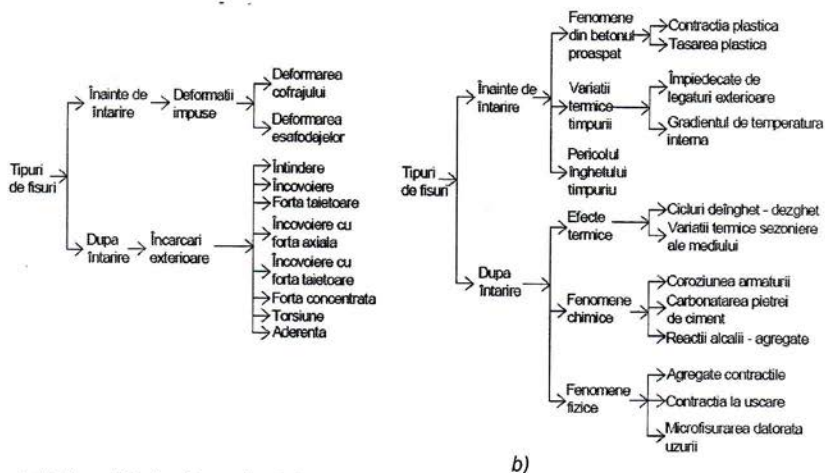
Tipuri de fisuri

Înainte de întarire

Deformatii impuse

Deformarea cofrajului

Deformarea esafodajelor

Dupa întarire

Încarcari exterioare

Întindere

Încovoiere

Forta taietoare

Încovoiere cu forta axiala

Încovoiere cu forta taietoare

Forta concentrata

Torsiune

Aderenta

Tipuri de fisuri

Înainte de întarire

Fenomene din betonul proaspat

Contractia plastica

Tasarea plastica

Variatii termice timpurii

Împiedecate de legaturi exterioare

Gradientul de temperatura interna

Pericolul înghetului timpuriu

Dupa întarire

Efecte termice

Cicluri deînghet - dezghet

Variatii termice sezoniere ale mediului

Fenomene chimice

Coroziunea armaturii

Carbonatarea pietrei de ciment

Reactii alcalii - agregate

Fenomene fizice

Agregate contractile

Contractia la uscare

Microfisurarea datorata uzurii

b)